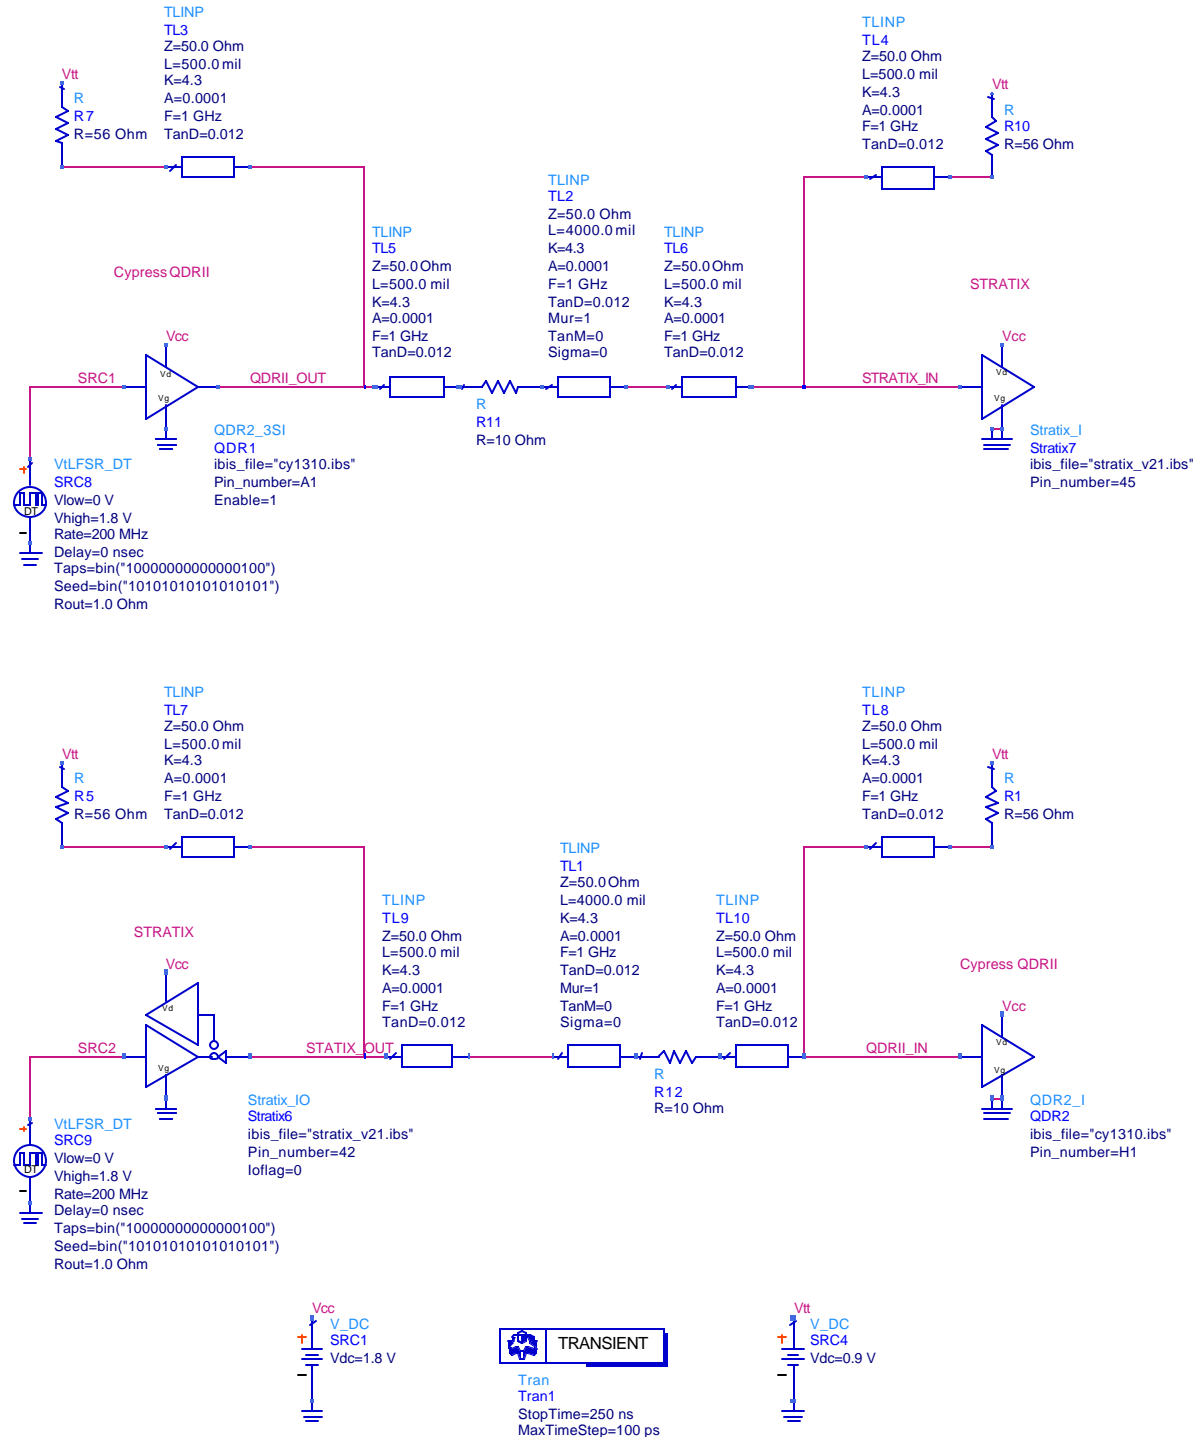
TLINP
TL3
Z=50.0 Ohm
L=500.0 mil
K=4.3
A=0.0001
F=1 GHz
TanD=0.012

Vtt
R
R7
R=56 Ohm

TLINP
TL4
Z=50.0 Ohm
L=500.0 mil
K=4.3
A=0.0001
F=1 GHz
TanD=0.012

Vtt
R
R10
R=56 Ohm

TLINP
TL2
Z=50.0 Ohm
L=4000.0 mil
K=4.3
A=0.0001
F=1 GHz
TanD=0.012
Mur=1
TanM=0
Sigma=0

TLINP
TL5
Z=50.0 Ohm
L=500.0 mil
K=4.3
A=0.0001
F=1 GHz
TanD=0.012

TLINP
TL6
Z=50.0 Ohm
L=500.0 mil
K=4.3
A=0.0001
F=1 GHz
TanD=0.012

Cypress QDRII

STRATIX

Vcc
Vd
Vg
SRC1
QDRII_OUT

R
R11
R=10 Ohm

STRATIX_IN
Vcc
Vd
Vg

QDR2_3SI
QDR1
ibis_file="cy1310.ibs"
Pin_number=A1
Enable=1

Stratix_I
Stratix7
ibis_file="stratix_v21.ibs"
Pin_number=45

VtLFSR_DT
SRC8
Vlow=0 V
Vhigh=1.8 V
Rate=200 MHz
Delay=0 nsec
Taps=bin("10000000000000100")
Seed=bin("10101010101010101")
Rout=1.0 Ohm

TLINP
TL7
Z=50.0 Ohm
L=500.0 mil
K=4.3
A=0.0001
F=1 GHz
TanD=0.012

Vtt
R
R5
R=56 Ohm

TLINP
TL8
Z=50.0 Ohm
L=500.0 mil
K=4.3
A=0.0001
F=1 GHz
TanD=0.012

Vtt
R
R1
R=56 Ohm

TLINP
TL1
Z=50.0 Ohm
L=4000.0 mil
K=4.3
A=0.0001
F=1 GHz
TanD=0.012
Mur=1
TanM=0
Sigma=0

TLINP
TL9
Z=50.0 Ohm
L=500.0 mil
K=4.3
A=0.0001
F=1 GHz
TanD=0.012

TLINP
TL10
Z=50.0 Ohm
L=500.0 mil
K=4.3
A=0.0001
F=1 GHz
TanD=0.012

STRATIX
Vcc
Vd
Vg
SRC2
STATIX_OUT

Cypress QDRII
Vcc
Vd
Vg
QDRII_IN

R
R12
R=10 Ohm

Stratix_IO
Stratix6
ibis_file="stratix_v21.ibs"
Pin_number=42
Ioflag=0

QDR2_I
QDR2
ibis_file="cy1310.ibs"
Pin_number=H1

VtLFSR_DT
SRC9
Vlow=0 V
Vhigh=1.8 V
Rate=200 MHz
Delay=0 nsec
Taps=bin("10000000000000100")
Seed=bin("10101010101010101")
Rout=1.0 Ohm

Vcc
V_DC
SRC1
Vdc=1.8 V

TRANSIENT
Tran
Tran1
StopTime=250 ns
MaxTimeStep=100 ps

Vtt
V_DC
SRC4
Vdc=0.9 V